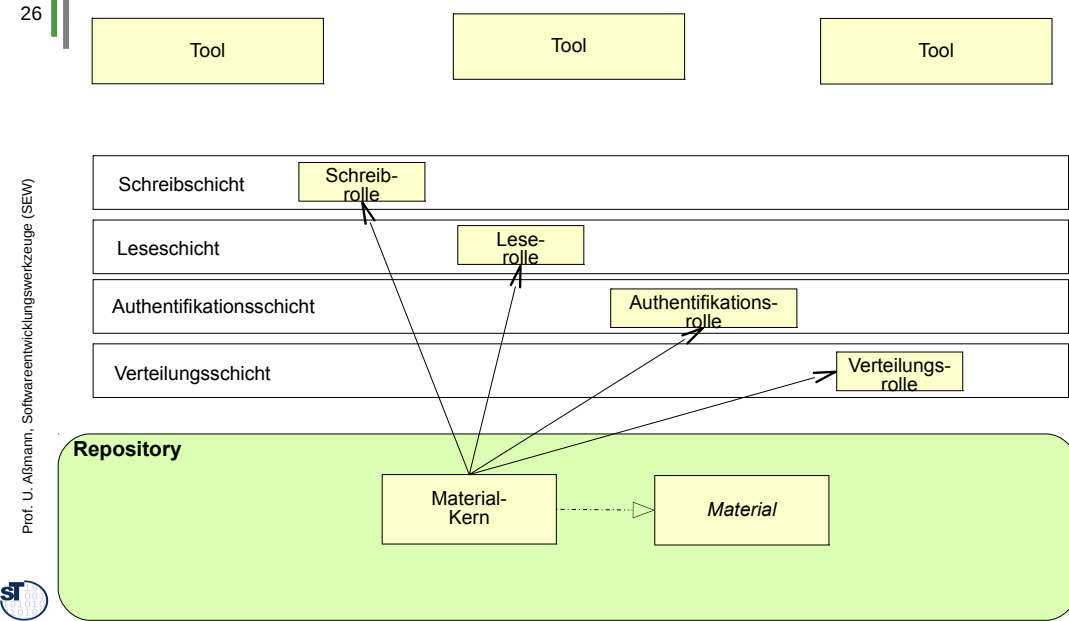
26

Prof. U. Aßmann, Softwareentwicklungswerkzeuge (SEW)

Tool

Tool

Tool

Schreibschicht

Schreibrolle

Leseschicht

Leserolle

Authentifikationsschicht

Authentifikationsrolle

Verteilungsschicht

Verteilungsrolle

Repository

Material-Kern

Material

ST